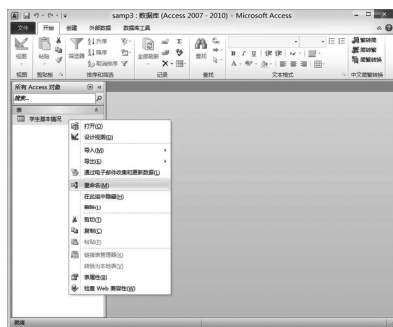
samp3 : 数据库 (Access 2007 - 2010) - Microsoft Access

文件 开始 创建 外部数据 数据库工具

视图 粘贴 筛选器 升序 降序 删除排序 全部刷新 查找 繁转简 简繁转 简繁转换

视图 剪贴板 排序和筛选 记录 查找 文本格式 中文简繁转换

所有 Access 对象
搜索...
表
学生基本情况

打开(O)
设计视图(D)
导入(M)
导出(E)
通过电子邮件收集和更新数据(L)
重命名(M)
在此组中隐藏(H)
删除(L)
剪切(T)
复制(C)
粘贴(P)
链接表管理器(K)
转换为本地表(V)
表属性(B)
检查 Web 兼容性(W)

就绪